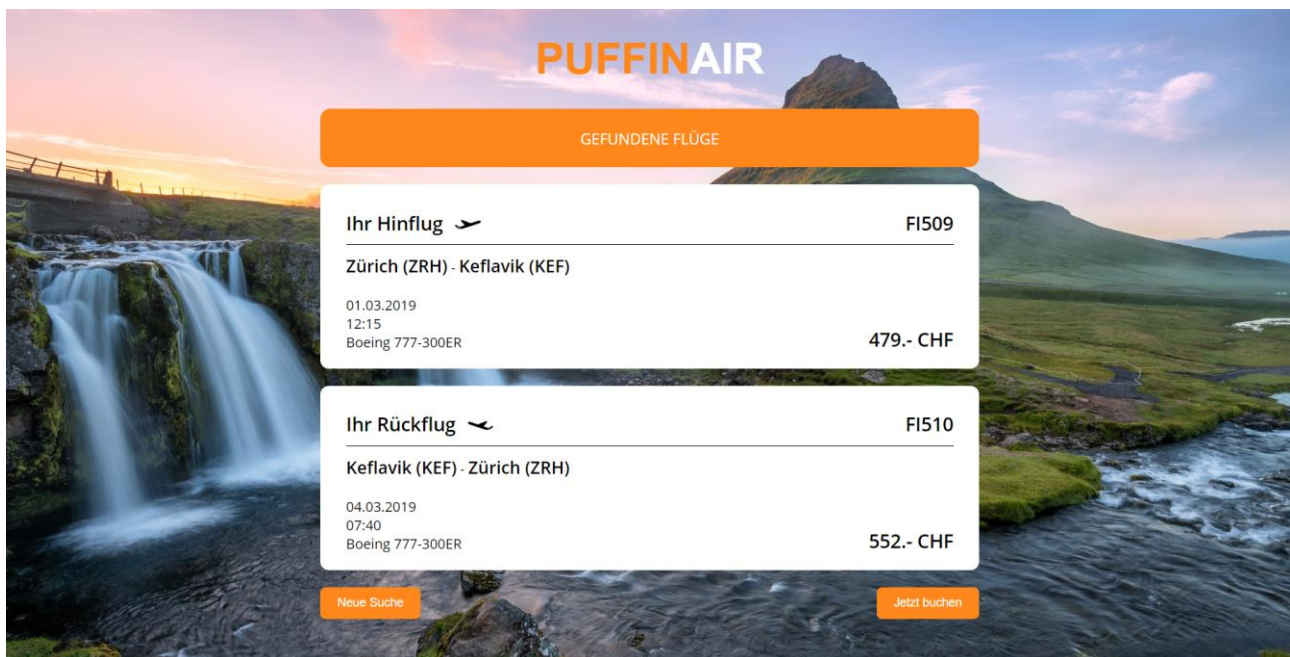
PUFFINAIR

GEFUNDENE FLÜGE

Ihr Hinflug

FI509

Zürich (ZRH) - Keflavik (KEF)

01.03.2019
12:15
Boeing 777-300ER

479.- CHF

Ihr Rückflug

FI510

Keflavik (KEF) - Zürich (ZRH)

04.03.2019
07:40
Boeing 777-300ER

552.- CHF

Neue Suche

Jetzt buchen